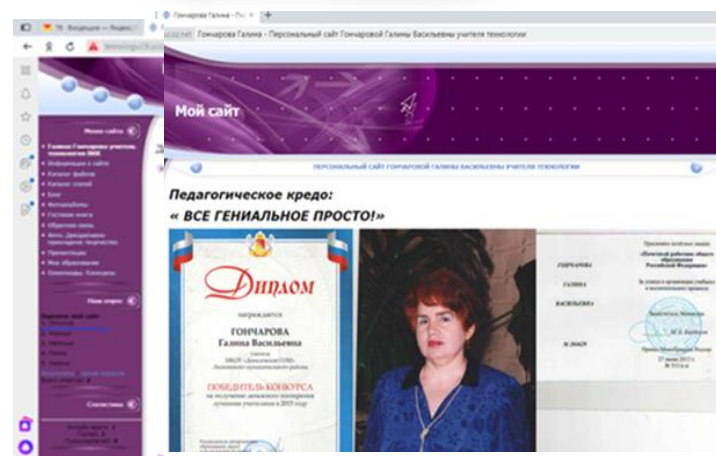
Гончарова Галина - Перс...

Гончарова Галина - Персональный сайт Гончаровой Галины Васильевны учителя технологии

Мой сайт

Меню сайта

Персональный сайт Гончаровой Галины Васильевны учителя технологии

Педагогическое кредо:

« ВСЕ ГЕНИАЛЬНОЕ ПРОСТО!»

Диплом

награждается

ГОНЧАРОВА
Галина Васильевна

ПОБЕДИТЕЛЬ КОНКУРСА

ГОНЧАРОВА
ГАЛИНА
ВАСИЛЬЕВНА

Наш опрос

Статистика